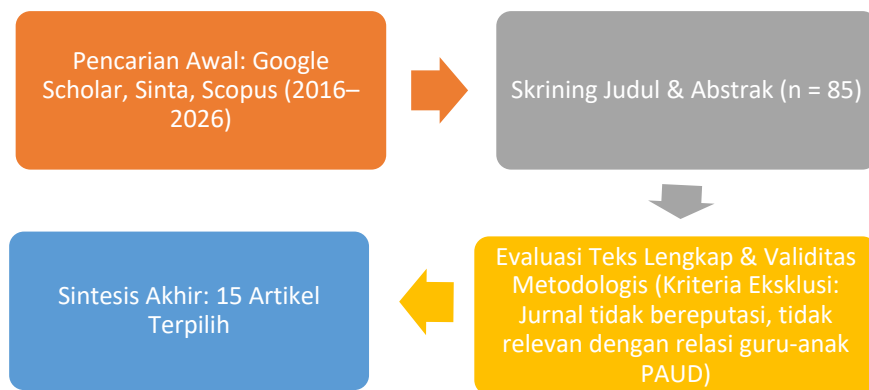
Pencarian Awal: Google Scholar, Sinta, Scopus (2016–2026)

Skrining Judul & Abstrak (n = 85)

Evaluasi Teks Lengkap & Validitas Metodologis (Kriteria Eksklusi: Jurnal tidak bereputasi, tidak relevan dengan relasi guru-anak PAUD)

Sintesis Akhir: 15 Artikel Terpilih